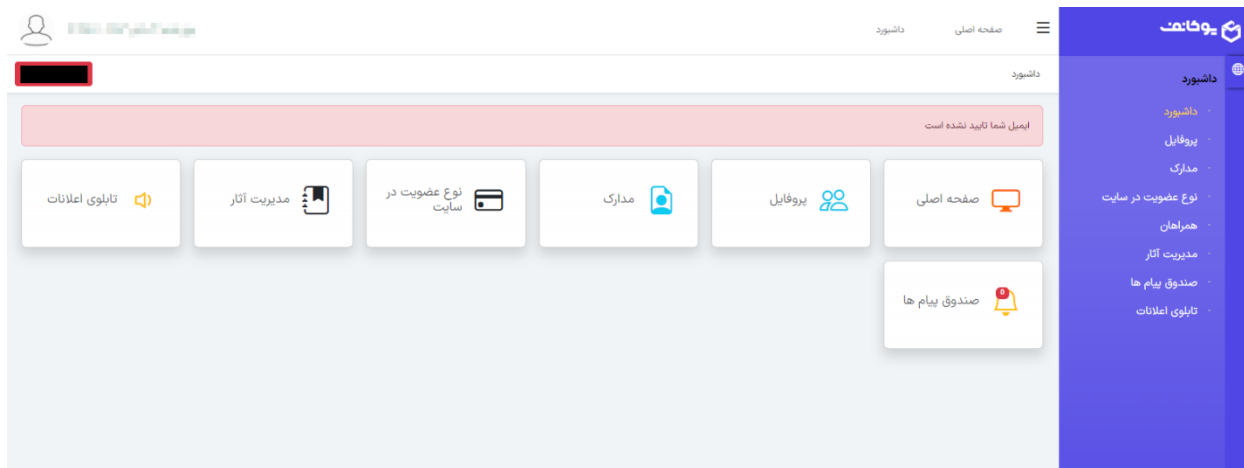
یوکاتف

داشبورد
داشبورد
پروفایل
مدارک
نوع عضویت در سایت
همراهان
مدیریت آثار
صندوق پیام ها
تابلوی اعلانات

صفحه اصلی    داشبورد

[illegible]

داشبورد

ایمیل شما تایید نشده است

صفحه اصلی
پروفایل
مدارک
نوع عضویت در سایت
مدیریت آثار
تابلوی اعلانات

0
صندوق پیام ها